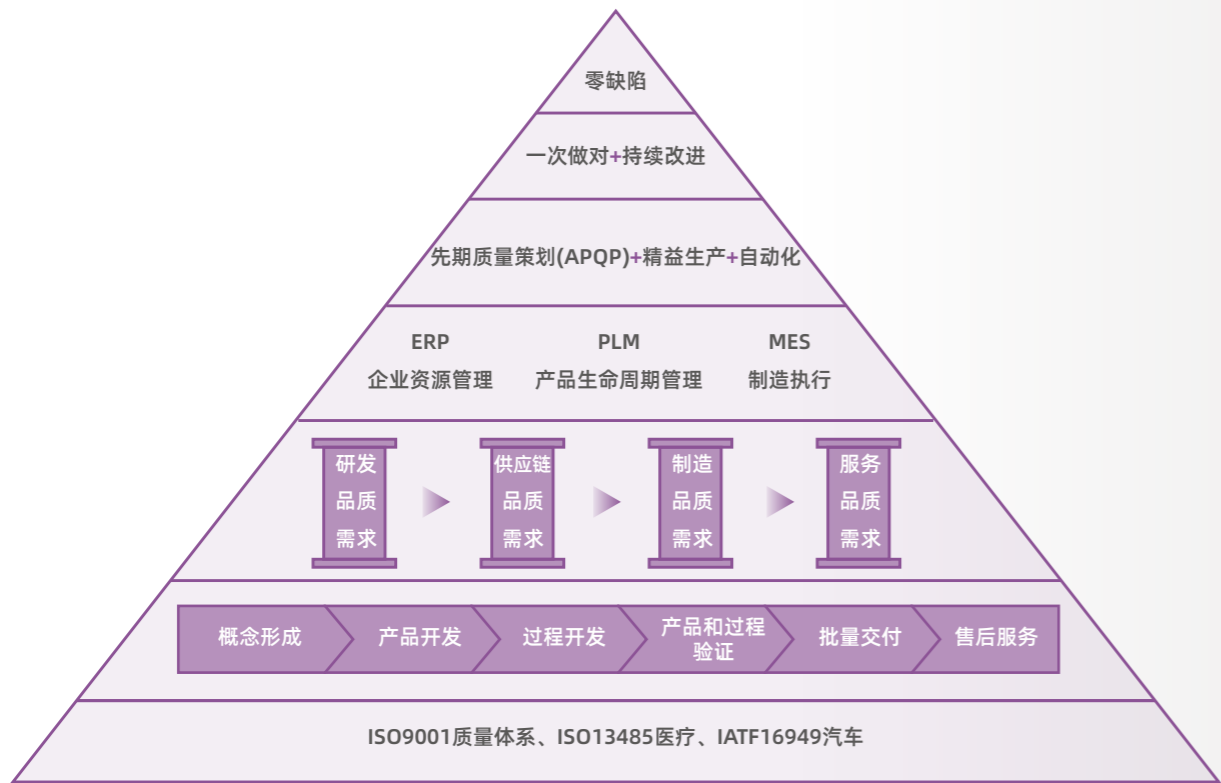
零缺陷

一次做对+持续改进

先期质量策划(APQP)+精益生产+自动化

ERP
企业资源管理

PLM
产品生命周期管理

MES
制造执行

研发
品质
需求

供应链
品质
需求

制造
品质
需求

服务
品质
需求

概念形成

产品开发

过程开发

产品和过程验证

批量交付

售后服务

ISO9001质量体系、ISO13485医疗、IATF16949汽车